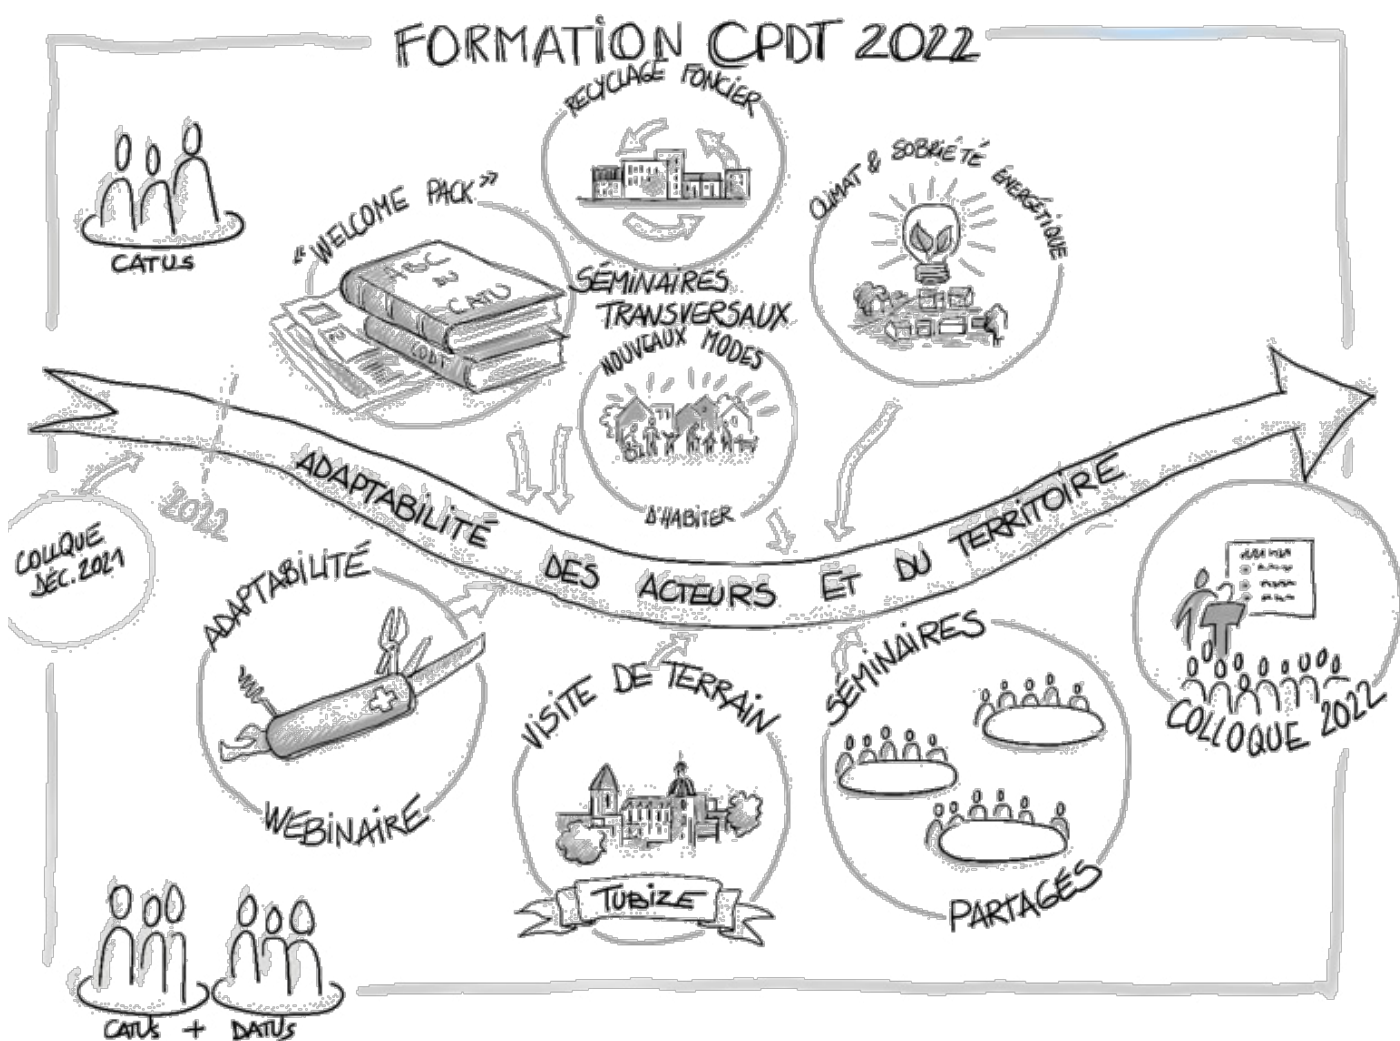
FORMATION CPDT 2022

CATUS

« WELCOME PACK »

ABC DU CATU

CPDT

RECYCLAGE FONCIER

SÉMINAIRES TRANSVERSAUX

NOUVEAUX MODES D'HABITER

CLIMAT & SOBRIÉTÉ ÉNERGÉTIQUE

COLLOQUE DÉC. 2021

2022

ADAPTABILITÉ DES ACTEURS ET DU TERRITOIRE

ADAPTABILITÉ

WEBINAIRE

VISITE DE TERRAIN

TUBIZE

SÉMINAIRES PARTAGÉS

COLLOQUE 2022

CATUS + DATUS